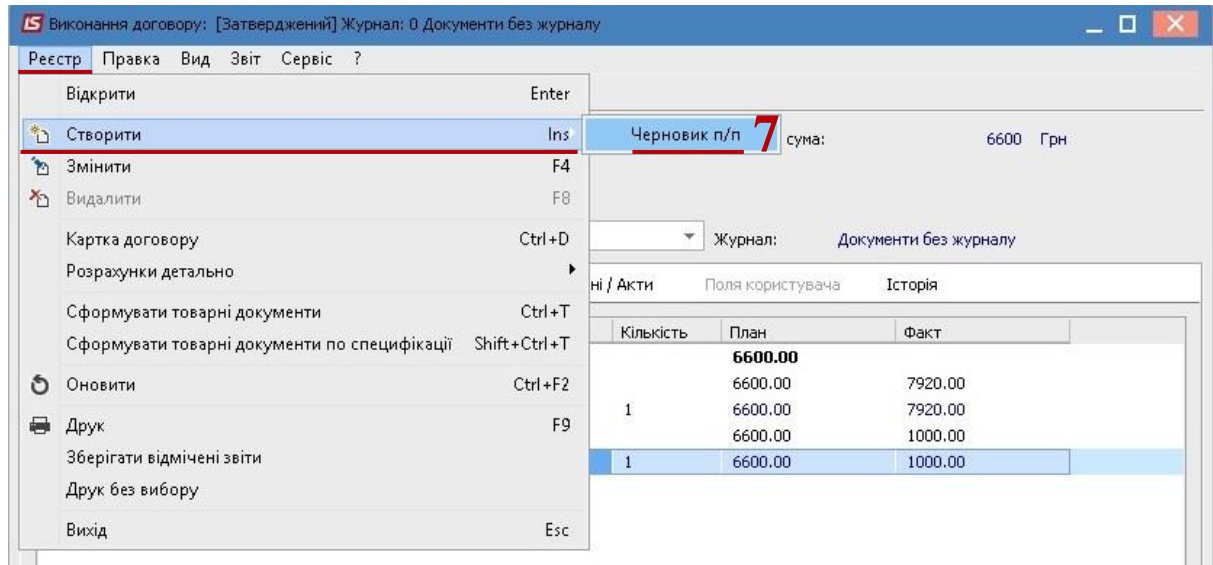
IS Виконання договору: [Затверджений] Журнал: 0 Документи без журналу

Реєстр Правка Вид Звіт Сервіс ?

Відкрити Enter
Створити Ins
Змінити F4
Видалити F8
Картка договору Ctrl+D
Розрахунки детально
Сформувати товарні документи Ctrl+T
Сформувати товарні документи по специфікації Shift+Ctrl+T
Оновити Ctrl+F2
Друк F9
Зберігати відмічені звіти
Друк без вибору
Вихід Esc

Черновик п/п 7

сума: 6600 Грн

Журнал: Документи без журналу

ні / Акти Поля користувача Історія

| Кількість | План | Факт |
|---|---|---|
| | 6600.00 | |
| | 6600.00 | 7920.00 |
| 1 | 6600.00 | 7920.00 |
| | 6600.00 | 1000.00 |
| 1 | 6600.00 | 1000.00 |